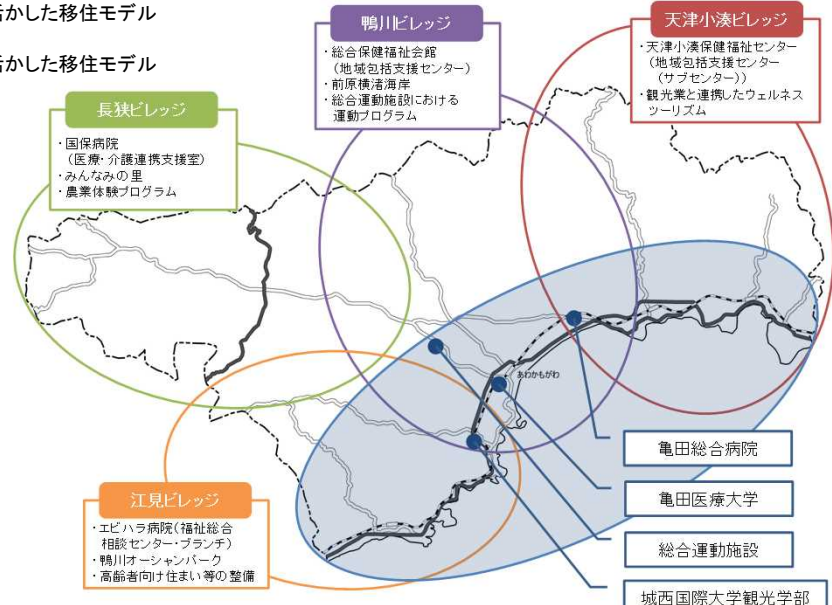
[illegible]かした移住モデル

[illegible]かした移住モデル

鴨川ビレッジ
・総合保健福祉会館（地域包括支援センター）
・前原横渚海岸
・総合運動施設における運動プログラム

天津小湊ビレッジ
・天津小湊保健福祉センター（地域包括支援センター（サブセンター））
・観光業と連携したウェルネスツーリズム

長狭ビレッジ
・国保病院（医療・介護連携支援室）
・みんなみの里
・農業体験プログラム

あわかもがわ

亀田総合病院

亀田医療大学

総合運動施設

城西国際大学観光学部

江見ビレッジ
・エビハラ病院（福祉総合相談センター・ブランチ）
・鴨川オーシャンパーク
・高齢者向け住まい等の整備